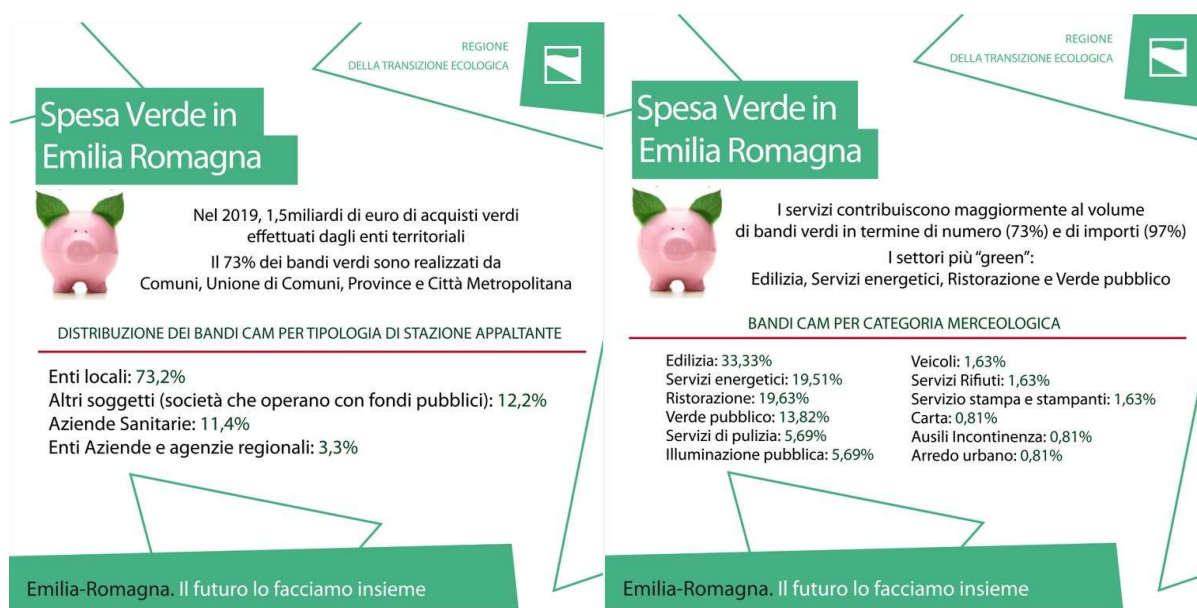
REGIONE
DELLA TRANSIZIONE ECOLOGICA

Spesa Verde in Emilia Romagna

Nel 2019, 1,5miliardi di euro di acquisti verdi effettuati dagli enti territoriali

Il 73% dei bandi verdi sono realizzati da Comuni, Unione di Comuni, Province e Città Metropolitana

DISTRIBUZIONE DEI BANDI CAM PER TIPOLOGIA DI STAZIONE APPALTANTE

Enti locali: 73,2%
Altri soggetti (società che operano con fondi pubblici): 12,2%
Aziende Sanitarie: 11,4%
Enti Aziende e agenzie regionali: 3,3%

Emilia-Romagna. Il futuro lo facciamo insieme

REGIONE
DELLA TRANSIZIONE ECOLOGICA

Spesa Verde in Emilia Romagna

I servizi contribuiscono maggiormente al volume di bandi verdi in termine di numero (73%) e di importi (97%)

I settori più "green":
Edilizia, Servizi energetici, Ristorazione e Verde pubblico

BANDI CAM PER CATEGORIA MERCEOLOGICA

Edilizia: 33,33%
Servizi energetici: 19,51%
Ristorazione: 19,63%
Verde pubblico: 13,82%
Servizi di pulizia: 5,69%
Illuminazione pubblica: 5,69%

Veicoli: 1,63%
Servizi Rifiuti: 1,63%
Servizio stampa e stampanti: 1,63%
Carta: 0,81%
Ausili Incontinenza: 0,81%
Arredo urbano: 0,81%

Emilia-Romagna. Il futuro lo facciamo insieme